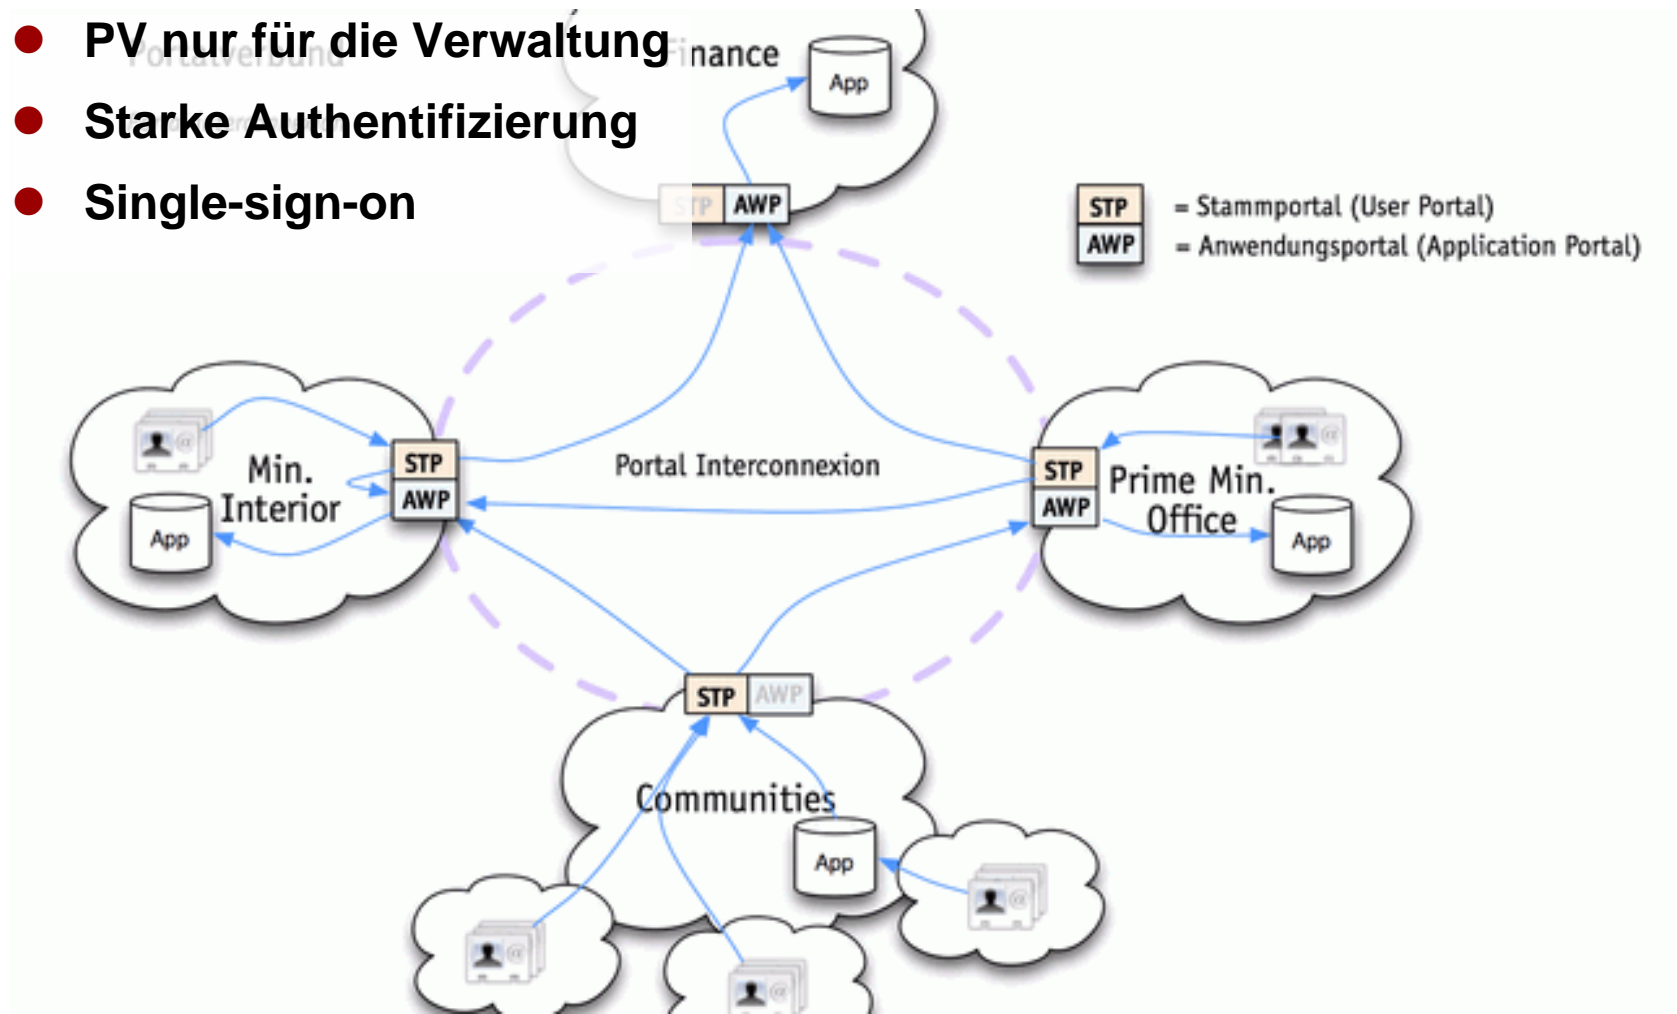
- PV nur für die Verwaltung
- Starke Authentifizierung
- Single-sign-on

Finance
App
STP AWP

STP = Stammportal (User Portal)
AWP = Anwendungsportal (Application Portal)

Min. Interior
STP
AWP
App

Portal Interconnexion

STP
AWP
Prime Min. Office
App

STP AWP
Communities
App